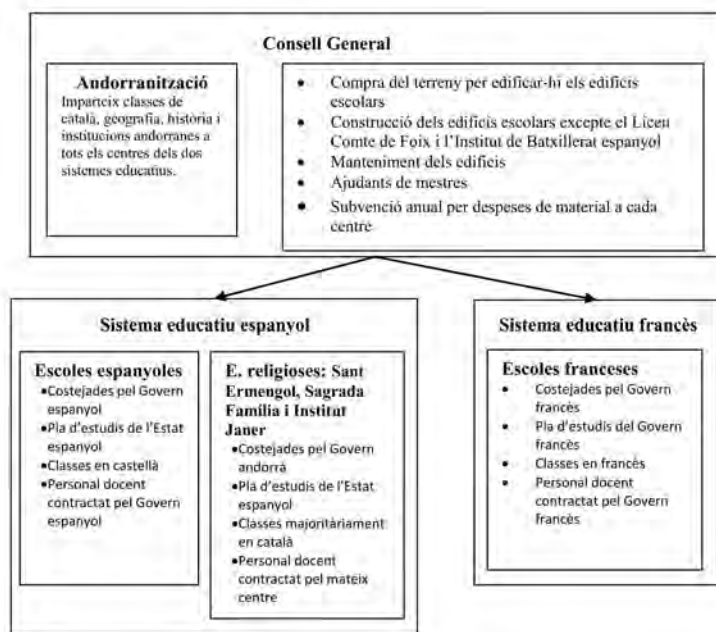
Consell General

Andorranització
Imparteix classes de català, geografia, història i institucions andorranes a tots els centres dels dos sistemes educatius.

- Compra del terreny per edificar-hi els edificis escolars
- Construcció dels edificis escolars excepte el Liceu Comte de Foix i l'Institut de Batxillerat espanyol
- Manteniment dels edificis
- Ajudants de mestres
- Subvenció anual per despeses de material a cada centre

Sistema educatiu espanyol

Escoles espanyoles
•Costejades pel Govern espanyol
•Pla d'estudis de l'Estat espanyol
•Classes en castellà
•Personal docent contractat pel Govern espanyol

E. religioses: Sant Ermengol, Sagrada Família i Institut Janer
•Costejades pel Govern andorrà
•Pla d'estudis de l'Estat espanyol
•Classes majoritàriament en català
•Personal docent contractat pel mateix centre

Sistema educatiu francès

Escoles franceses
- Costejades pel Govern francès
- Pla d'estudis del Govern francès
- Classes en francès
- Personal docent contractat pel Govern francès